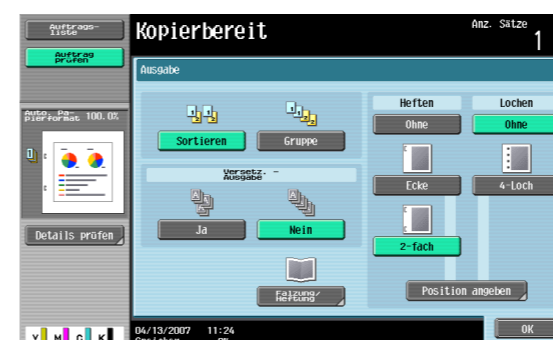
Auftrags-liste

Auftrag prüfen

Kopierbereit

Anz. Sätze
1

Ausgabe

Auto. Papierformat 100.0%

Sortieren

Gruppe

Versetz. - Ausgabe

Ja

Nein

Falzung/ Heftung

Heften

Ohne

Ecke

2-fach

Lochen

Ohne

4-Loch

Position angeben

Details prüfen

04/13/2007 11:24

OK

Y M C K